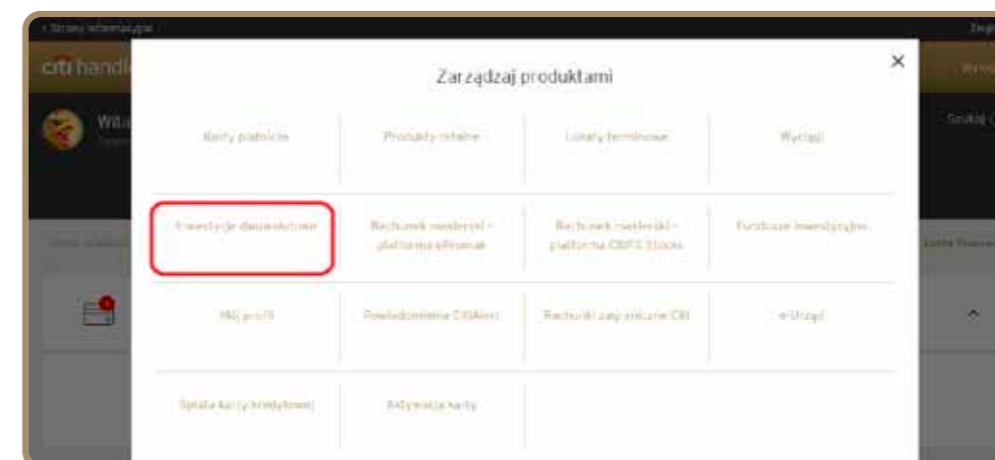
‹ Strony informacyjne

citi handl

Wita

Zarządzaj produktami

×

Karty płatnicze

Produkty ratalne

Lokaty terminowe

Wyciągi

Inwestycje dwuwalutowe

Rachunek maklerski - platforma eMakler

Rachunek maklerski - platforma CitiFX Stocks

Fundusze inwestycyjne

Mój profil

Powiadomienia CitiAlerts

Rachunki zagraniczne Citi

e-Urząd

Spłata karty kredytowej

Aktywacja karty

Szukaj

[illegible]